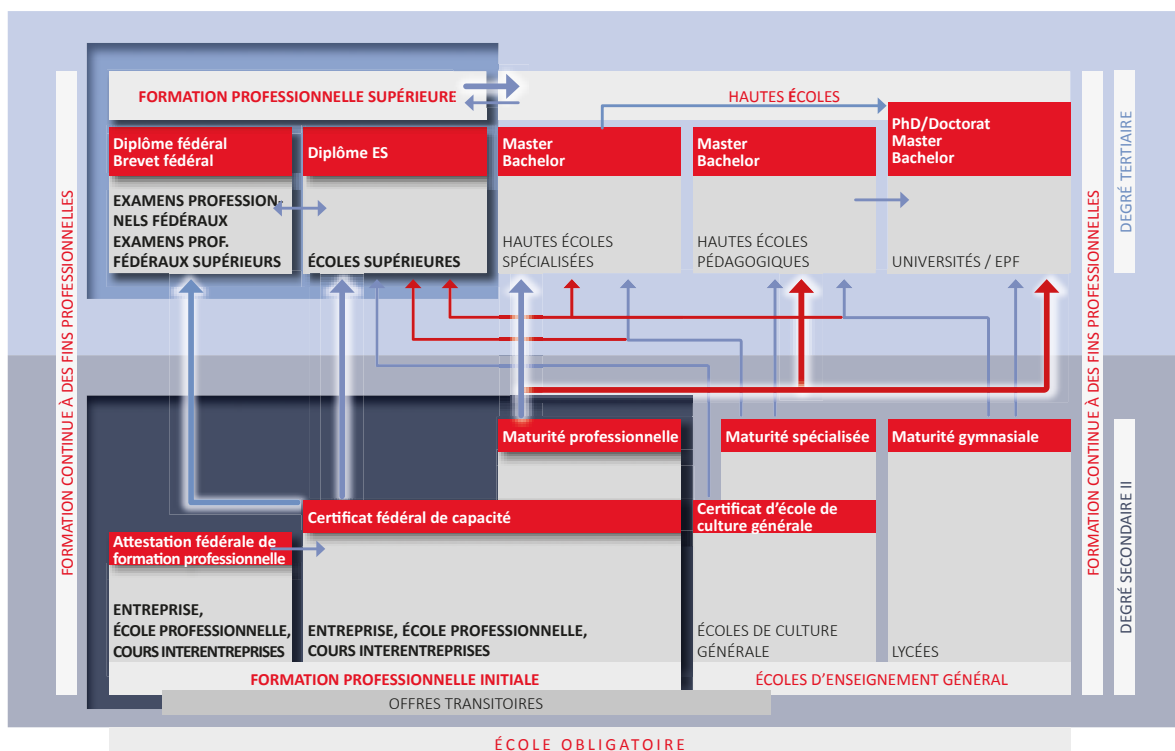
FORMATION CONTINUE À DES FINS PROFESSIONNELLES

FORMATION PROFESSIONNELLE SUPÉRIEURE

HAUTES ÉCOLES

DEGRÉ TERTIAIRE

Diplôme fédéral
Brevet fédéral

EXAMENS PROFESSIONNELS FÉDÉRAUX
EXAMENS PROF. FÉDÉRAUX SUPÉRIEURS

Diplôme ES

ÉCOLES SUPÉRIEURES

Master
Bachelor

HAUTES ÉCOLES SPÉCIALISÉES

Master
Bachelor

HAUTES ÉCOLES PÉDAGOGIQUES

PhD/Doctorat
Master
Bachelor

UNIVERSITÉS / EPF

FORMATION CONTINUE À DES FINS PROFESSIONNELLES

Maturité professionnelle

Maturité spécialisée

Maturité gymnasiale

DEGRÉ SECONDAIRE II

Certificat fédéral de capacité

Certificat d’école de culture générale

Attestation fédérale de formation professionnelle

ENTREPRISE,
ÉCOLE PROFESSIONNELLE,
COURS INTERENTREPRISES

ENTREPRISE, ÉCOLE PROFESSIONNELLE,
COURS INTERENTREPRISES

ÉCOLES DE CULTURE GÉNÉRALE

LYCÉES

FORMATION PROFESSIONNELLE INITIALE

ÉCOLES D’ENSEIGNEMENT GÉNÉRAL

OFFRES TRANSITOIRES

ÉCOLE OBLIGATOIRE